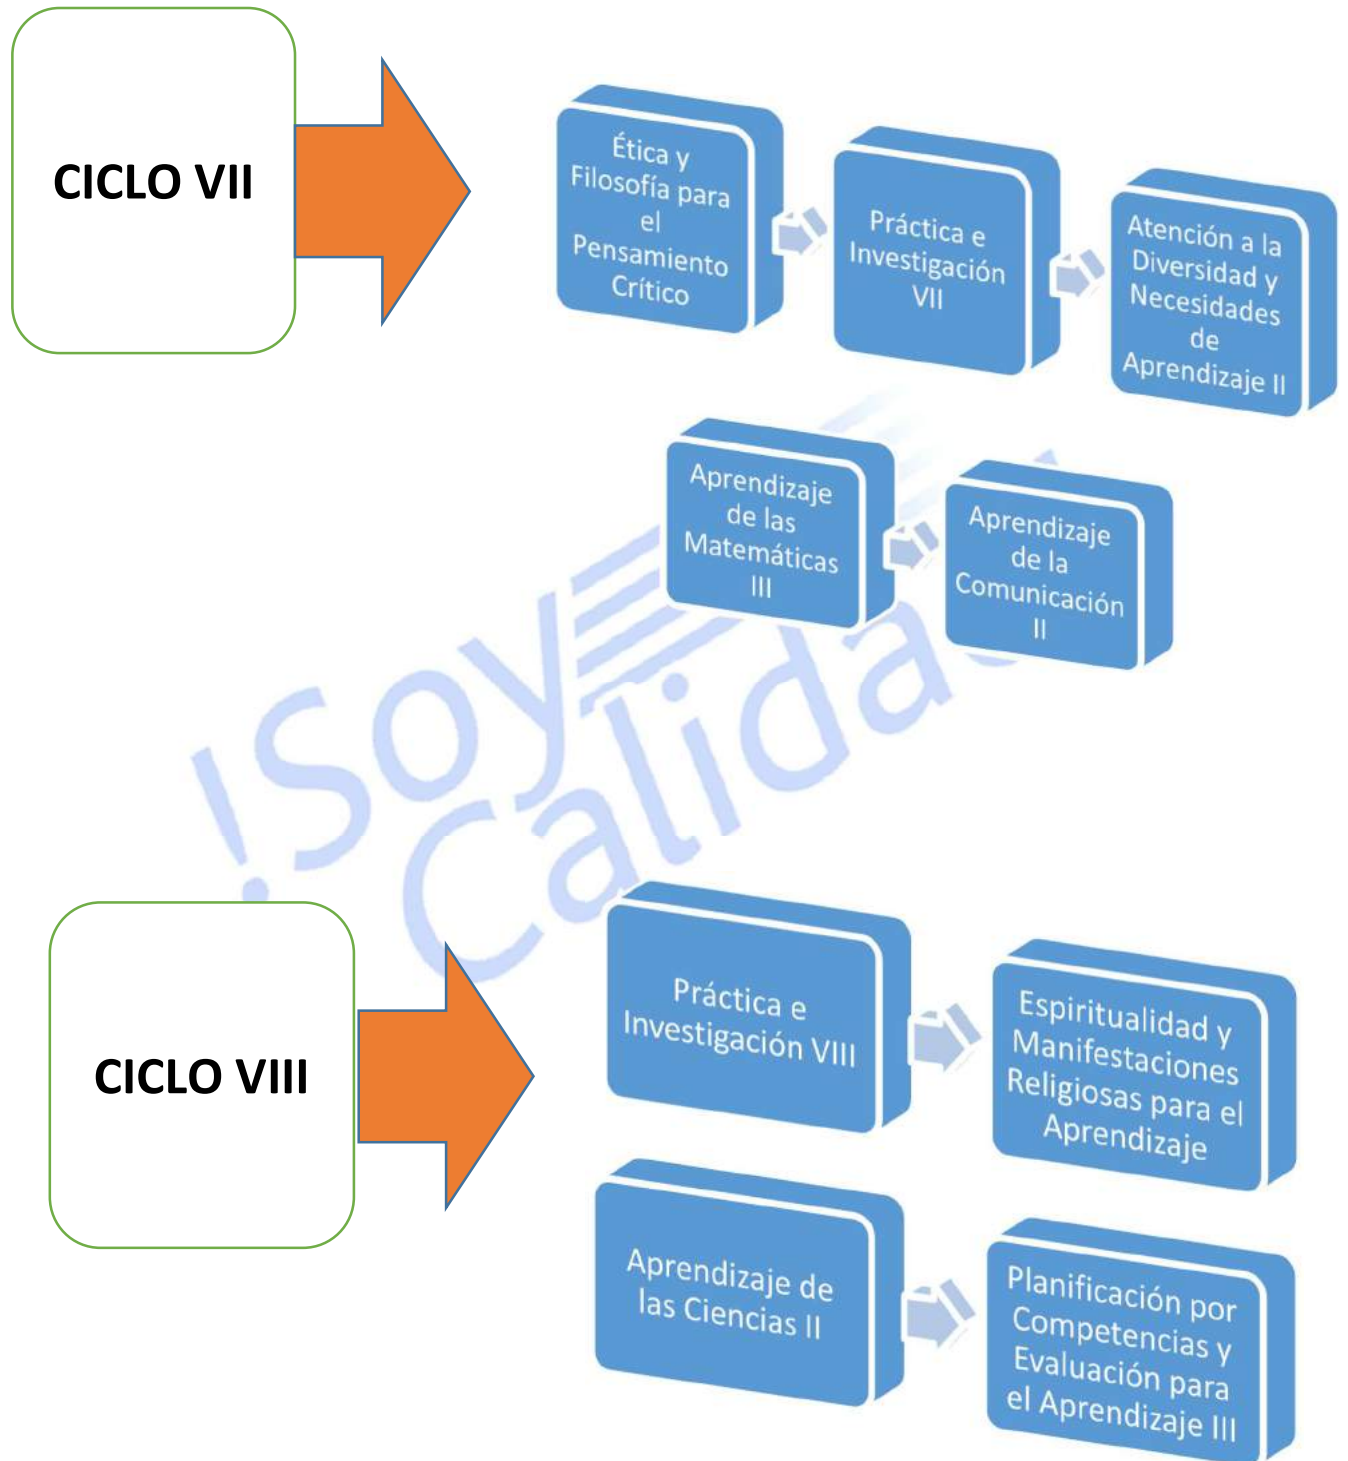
CICLO VII

Ética y Filosofía para el Pensamiento Crítico

Práctica e Investigación VII

Atención a la Diversidad y Necesidades de Aprendizaje II

Aprendizaje de las Matemáticas III

Aprendizaje de la Comunicación II

¡Soy Calidad!

CICLO VIII

Práctica e Investigación VIII

Espiritualidad y Manifestaciones Religiosas para el Aprendizaje

Aprendizaje de las Ciencias II

Planificación por Competencias y Evaluación para el Aprendizaje III